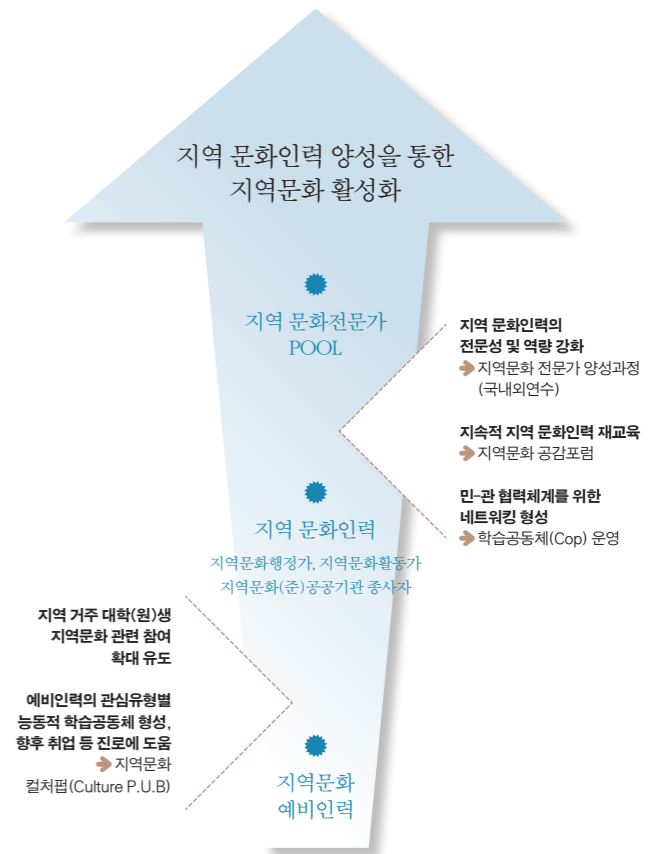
지역 문화인력 양성을 통한
지역문화 활성화

지역 문화전문가
POOL

지역 문화인력

지역문화행정가, 지역문화활동가
지역문화(준)공공기관 종사자

지역문화
예비인력

지역 문화인력의
전문성 및 역량 강화
지역문화 전문가 양성과정
(국내외연수)

지속적 지역 문화인력 재교육
지역문화 공감포럼

민-관 협력체계를 위한
네트워킹 형성
학습공동체(Cop) 운영

지역 거주 대학(원)생
지역문화 관련 참여
확대 유도

예비인력의 관심유형별
능동적 학습공동체 형성,
향후 취업 등 진로에 도움
지역문화
컬처펍(Culture P.U.B)